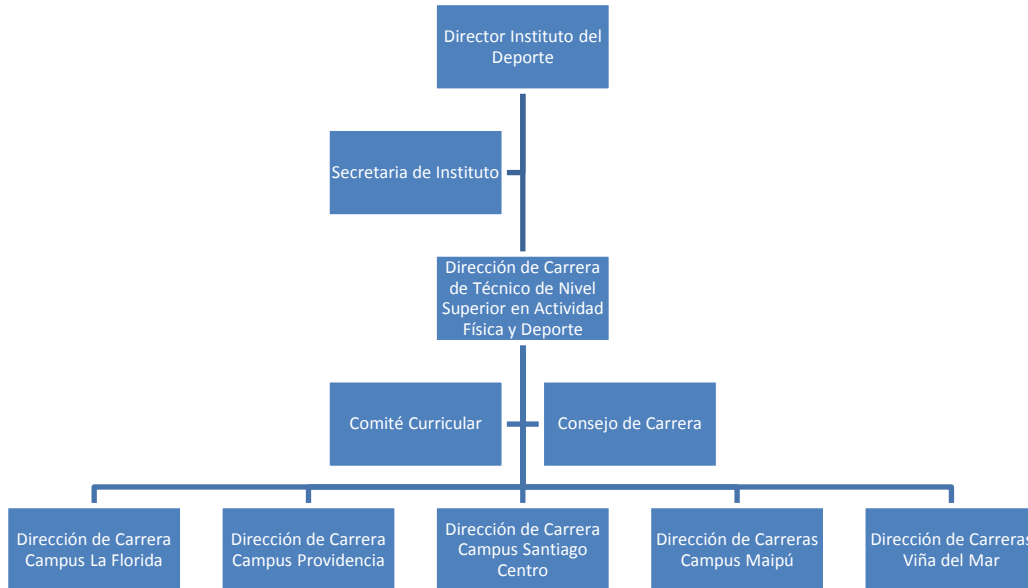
Director Instituto del Deporte

Secretaria de Instituto

Dirección de Carrera de Técnico de Nivel Superior en Actividad Física y Deporte

Comité Curricular

Consejo de Carrera

Dirección de Carrera Campus La Florida

Dirección de Carrera Campus Providencia

Dirección de Carrera Campus Santiago Centro

Dirección de Carreras Campus Maipú

Dirección de Carreras Viña del Mar